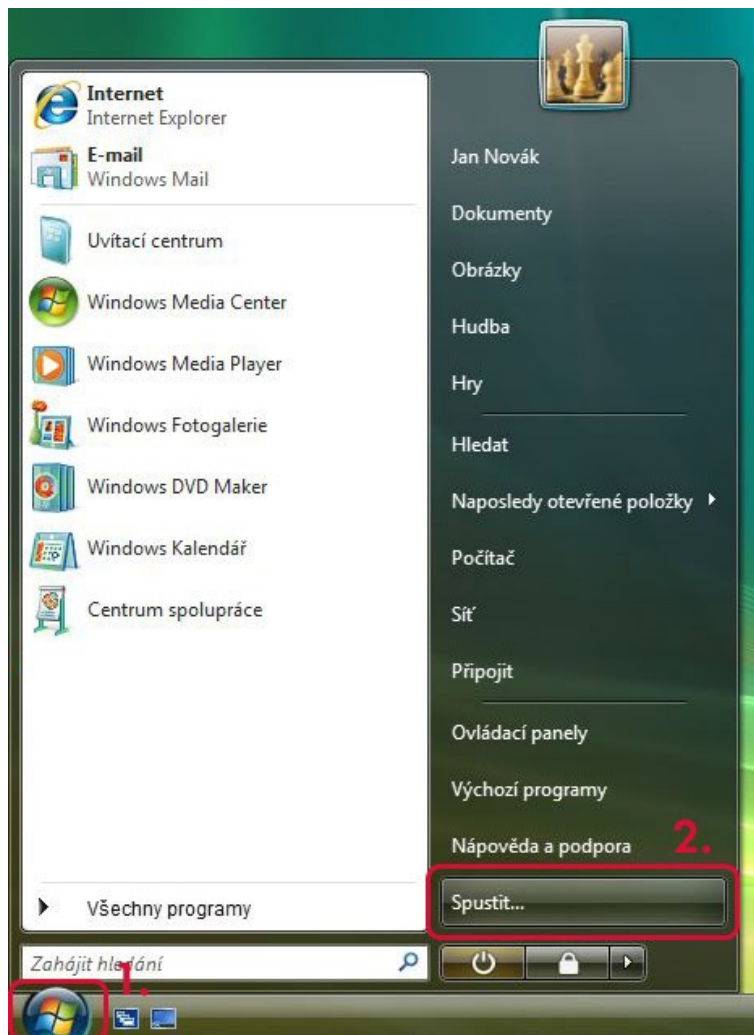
Internet
Internet Explorer

E-mail
Windows Mail

Uvítací centrum

Windows Media Center

Windows Media Player

Windows Fotogalerie

Windows DVD Maker

Windows Kalendář

Centrum spolupráce

Všechny programy

Zahájit hledání

Jan Novák

Dokumenty

Obrázky

Hudba

Hry

Hledat

Naposledy otevřené položky

Počítač

Síť

Připojit

Ovládací panely

Výchozí programy

Nápověda a podpora

2.

Spustit...

1.